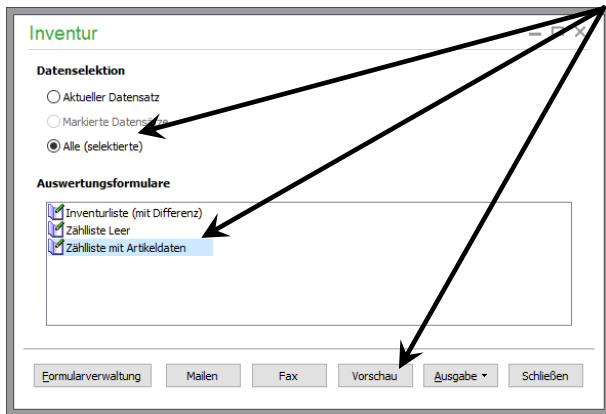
Inventur

Datenselektion

Aktueller Datensatz

Markierte Datensätze

Alle (selektierte)

Auswertungsformulare

Inventurliste (mit Differenz)

Zählliste Leer

Zählliste mit Artikeldaten

Formularverwaltung

Mailen

Fax

Vorschau

Ausgabe

Schließen